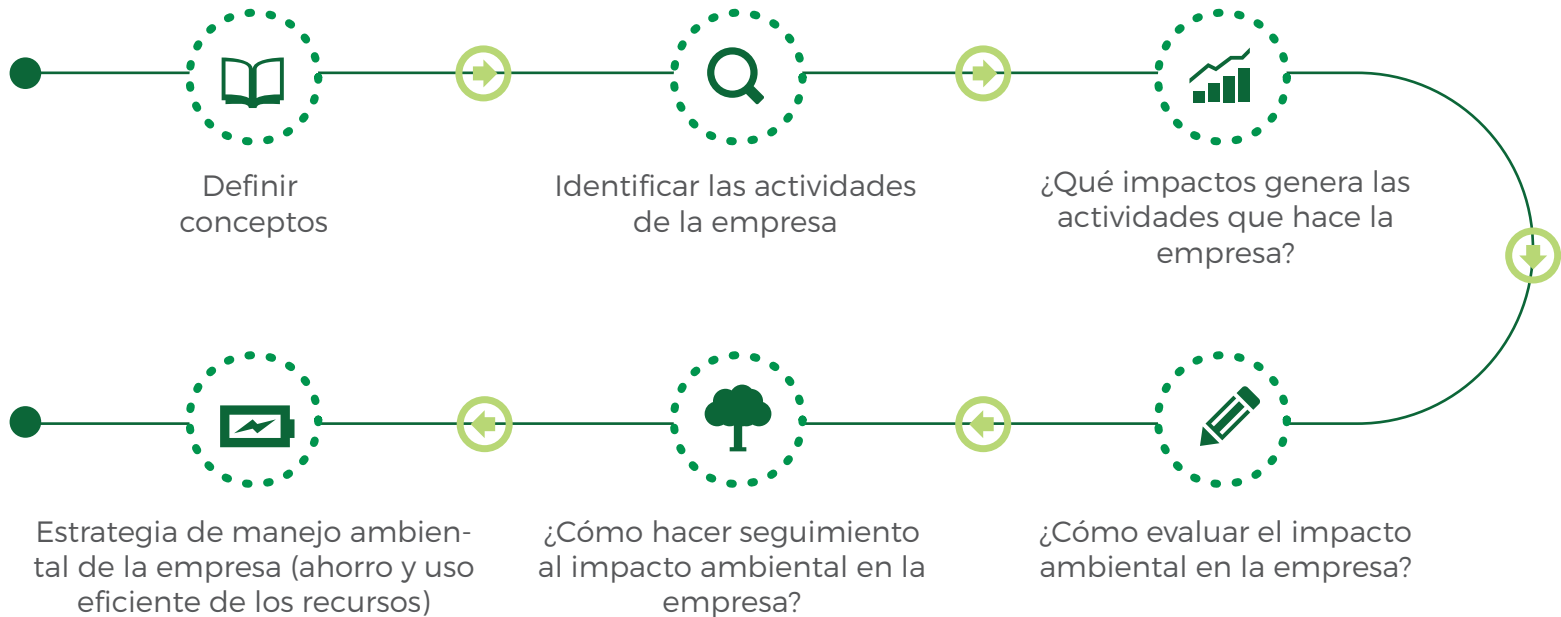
Definir conceptos

Identificar las actividades de la empresa

¿Qué impactos genera las actividades que hace la empresa?

¿Cómo evaluar el impacto ambiental en la empresa?

¿Cómo hacer seguimiento al impacto ambiental en la empresa?

Estrategia de manejo ambiental de la empresa (ahorro y uso eficiente de los recursos)